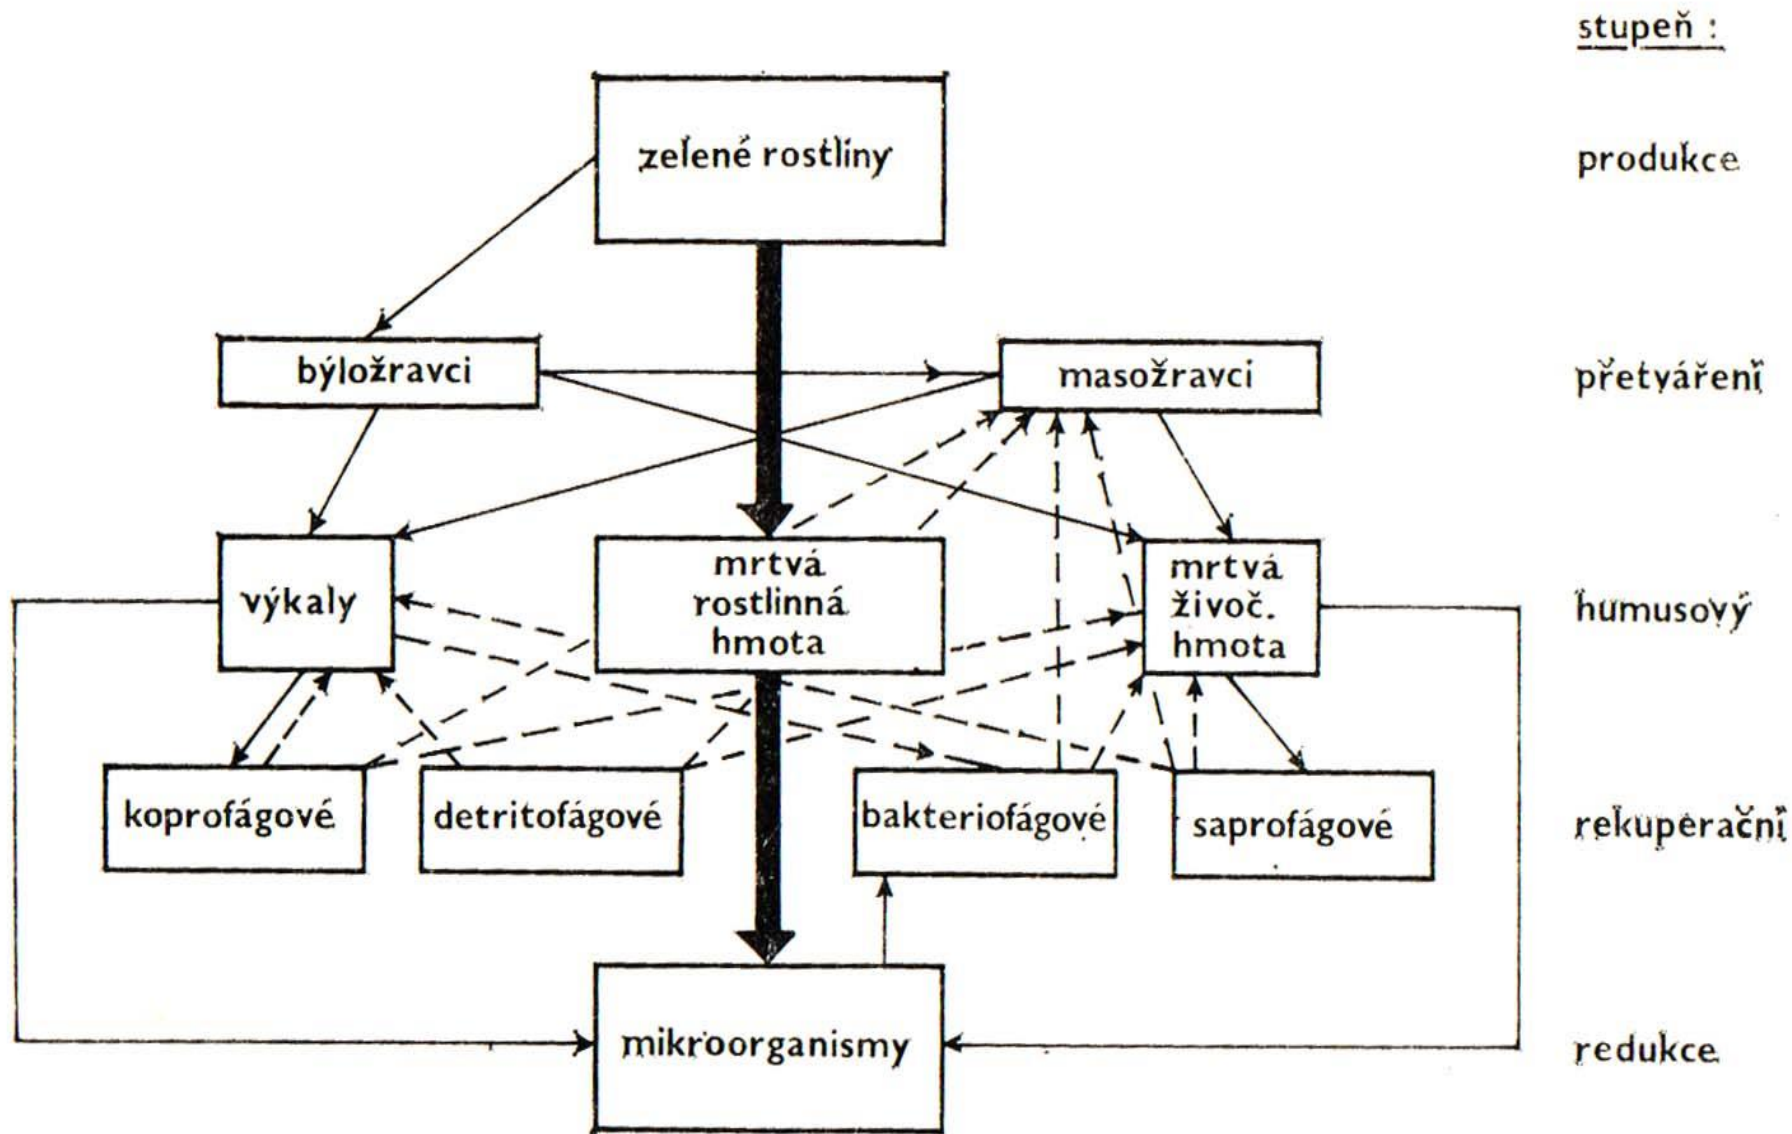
stupeň :

zelené rostliny

produkce

býložravci

masožravci

přetváření

výkaly

mrtvá rostlinná hmota

mrtvá živoč. hmota

humusový

koprofágové

detritofágové

bakteriofágové

saprofágové

rekuperační

mikroorganismy

redukce